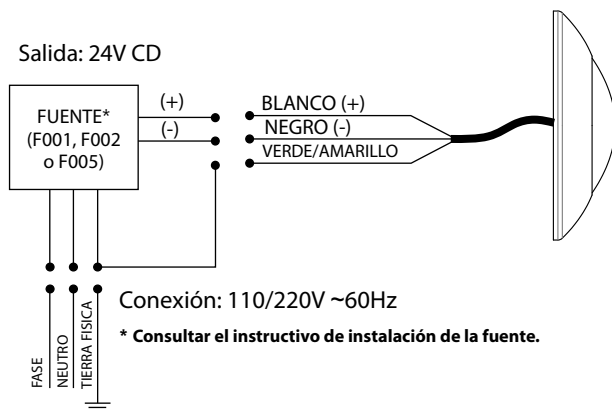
Salida: 24V CD

FUENTE*
(F001, F002
o F005)

(+)

(-)

BLANCO (+)

NEGRO (-)

VERDE/AMARILLO

Conexión: 110/220V ~60Hz

**\* Consultar el instructivo de instalación de la fuente.**

FASE

NEUTRO

TIERRA FISICA